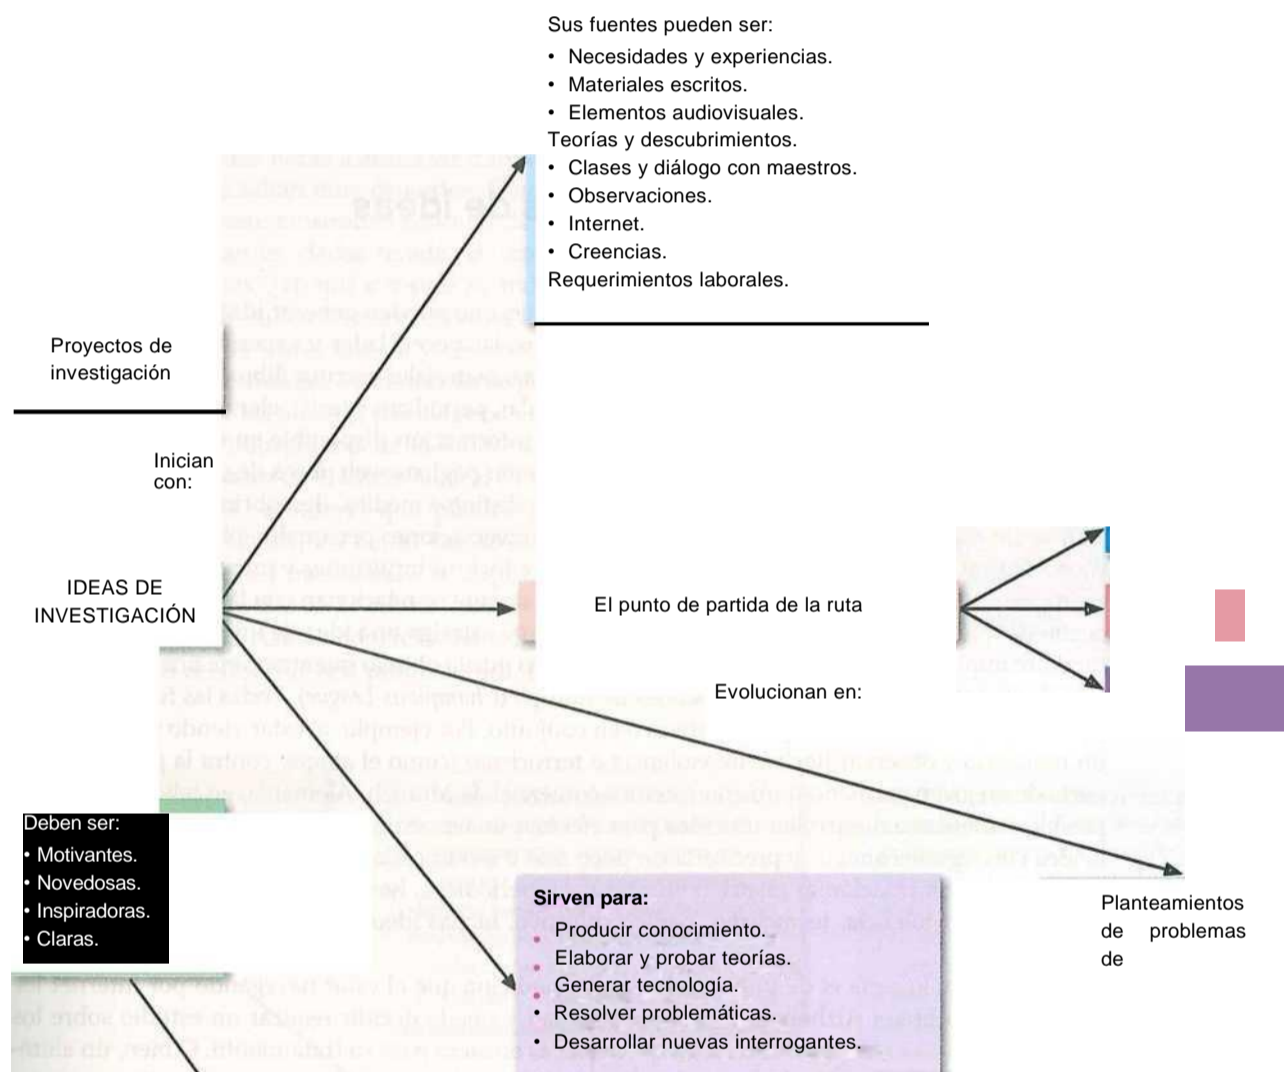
Sus fuentes pueden ser:
• Necesidades y experiencias.
• Materiales escritos.
• Elementos audiovisuales.
Teorías y descubrimientos.
• Clases y diálogo con maestros.
• Observaciones.
• Internet.
• Creencias.
Requerimientos laborales.

Proyectos de investigación

Inician con:

IDEAS DE INVESTIGACIÓN

El punto de partida de la ruta

Evolucionan en:

Deben ser:
• Motivantes.
• Novedosas.
• Inspiradoras.
• Claras.

Sirven para:
• Producir conocimiento.
• Elaborar y probar teorías.
• Generar tecnología.
• Resolver problemáticas.
• Desarrollar nuevas interrogantes.

Planteamientos de problemas de